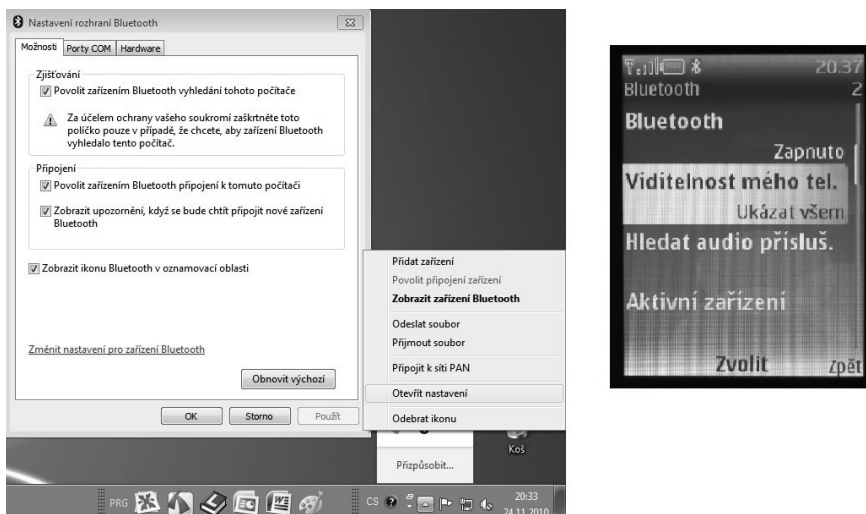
Nastavení rozhraní Bluetooth

Možnosti | Porty COM | Hardware

Zjišťování

Povolit zařízením Bluetooth vyhledání tohoto počítače

Za účelem ochrany vašeho soukromí zaškrtněte toto políčko pouze v případě, že chcete, aby zařízení Bluetooth vyhledalo tento počítač.

Připojení

Povolit zařízením Bluetooth připojení k tomuto počítači

Zobrazit upozornění, když se bude chtít připojit nové zařízení Bluetooth

Zobrazit ikonu Bluetooth v oznamovací oblasti

Změnit nastavení pro zařízení Bluetooth

Obnovit výchozí

OK | Storno | Použít

Přidat zařízení
Povolit připojení zařízení
Zobrazit zařízení Bluetooth
Odeslat soubor
Přijmout soubor
Připojit k síti PAN
Otevřít nastavení
Odebrat ikonu

Koš

Přizpůsobit...

PRG

CS

20:33
24.11.2010

20.37
Bluetooth 2
Bluetooth
Zapnuto
Viditelnost mého tel.
Ukázat všem
Hledat audio přísluš.
Aktivní zařízení
Zvolit Zpět